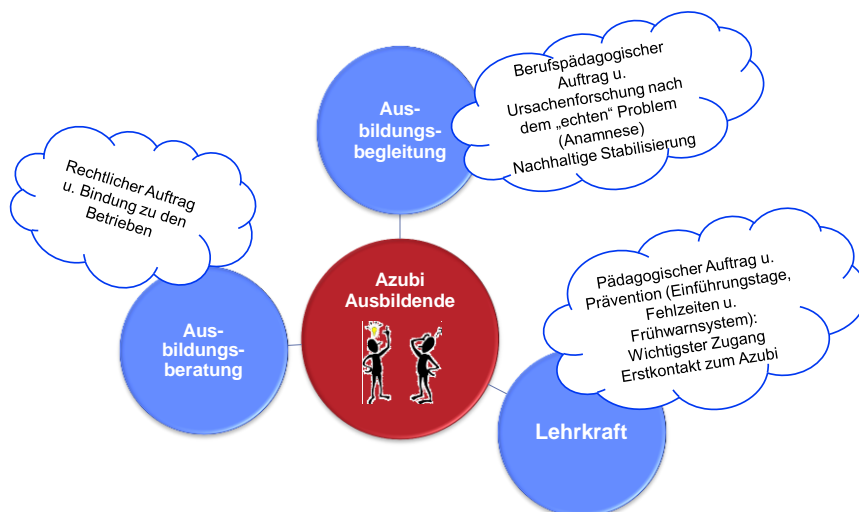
Ausbildungsbegleitung

Berufspädagogischer Auftrag u. Ursachenforschung nach dem „echten“ Problem (Anamnese) Nachhaltige Stabilisierung

Rechtlicher Auftrag u. Bindung zu den Betrieben

Azubi Ausbildende

Pädagogischer Auftrag u. Prävention (Einführungstage, Fehlzeiten u. Frühwarnsystem): Wichtigster Zugang Erstkontakt zum Azubi

Ausbildungsberatung

Lehrkraft